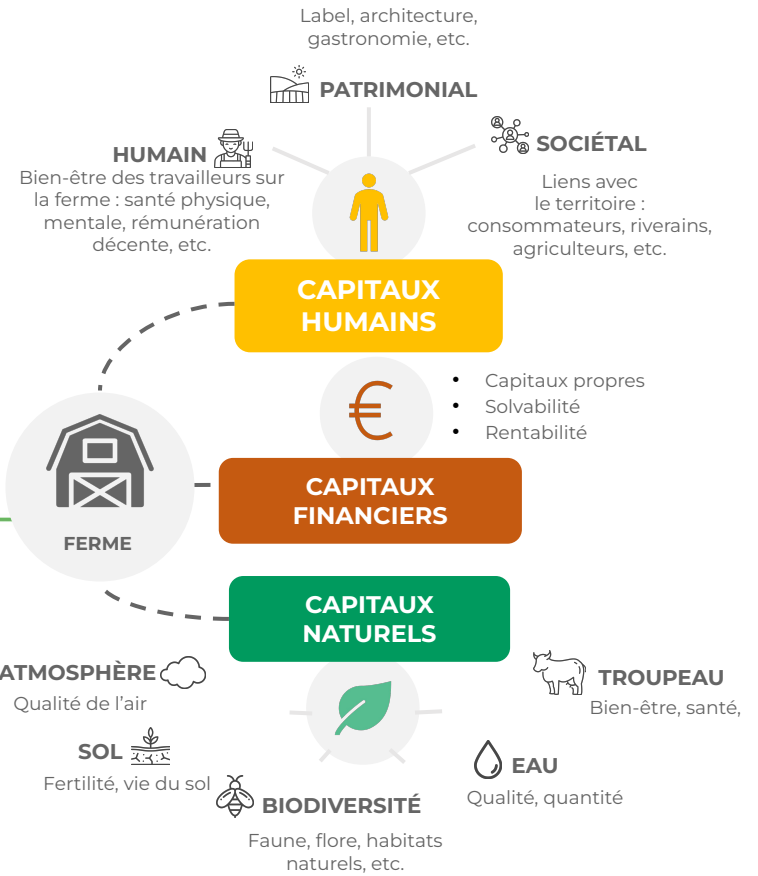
Label, architecture, gastronomie, etc.

PATRIMONIAL

HUMAIN
Bien-être des travailleurs sur la ferme : santé physique, mentale, rémunération décente, etc.

SOCIÉTAL
Liens avec le territoire : consommateurs, riverains, agriculteurs, etc.

CAPITAUX HUMAINS

€

- Capitaux propres
- Solvabilité
- Rentabilité

FERME

CAPITAUX FINANCIERS

CAPITAUX NATURELS

ATMOSPHÈRE
Qualité de l'air

TROUPEAU
Bien-être, santé,

SOL
Fertilité, vie du sol

EAU
Qualité, quantité

BIODIVERSITÉ
Faune, flore, habitats naturels, etc.